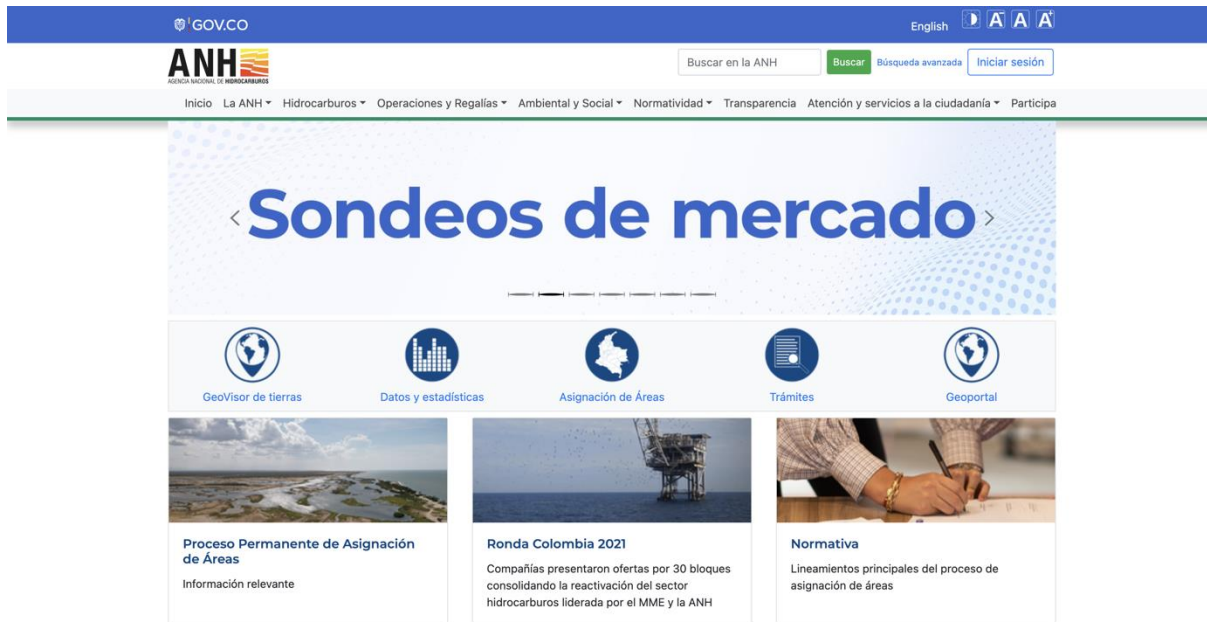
GOV.CO

English A A A

ANH
AGENCIA NACIONAL DE HIDROCARBUROS

Buscar en la ANH
Buscar
Búsqueda avanzada
Iniciar sesión

Inicio La ANH Hidrocarburos Operaciones y Regalías Ambiental y Social Normatividad Transparencia Atención y servicios a la ciudadanía Participa

Sondeos de mercado

GeoVisor de tierras
Datos y estadísticas
Asignación de Áreas
Trámites
Geoportal

Proceso Permanente de Asignación de Áreas
Información relevante

Ronda Colombia 2021
Compañías presentaron ofertas por 30 bloques consolidando la reactivación del sector hidrocarburos liderada por el MME y la ANH

Normativa
Lineamientos principales del proceso de asignación de áreas